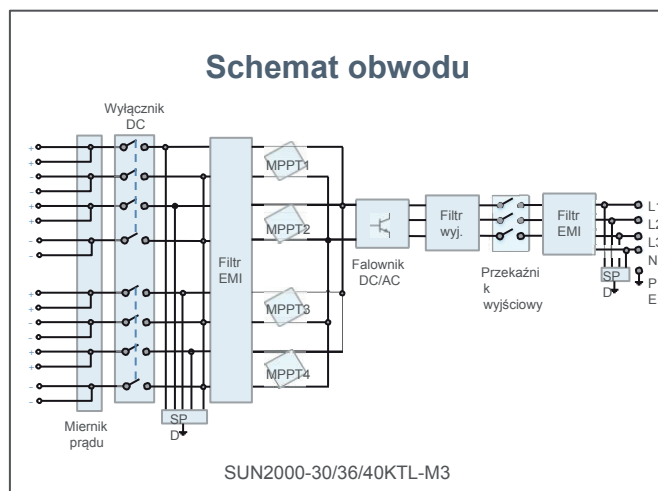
Schemat obwodu

Wyłącznik DC

+
+
-
-
+
+
-
-
+
+
-
-
+
+
-
-

Filtr EMI

MPPT1
MPPT2
MPPT3
MPPT4

Falownik DC/AC

Filtr wyj.

Przekaźnik wyjściowy

Filtr EMI

L1
L2
L3
N
PE

SPD

SPD

Miernik prądu

SUN2000-30/36/40KTL-M3